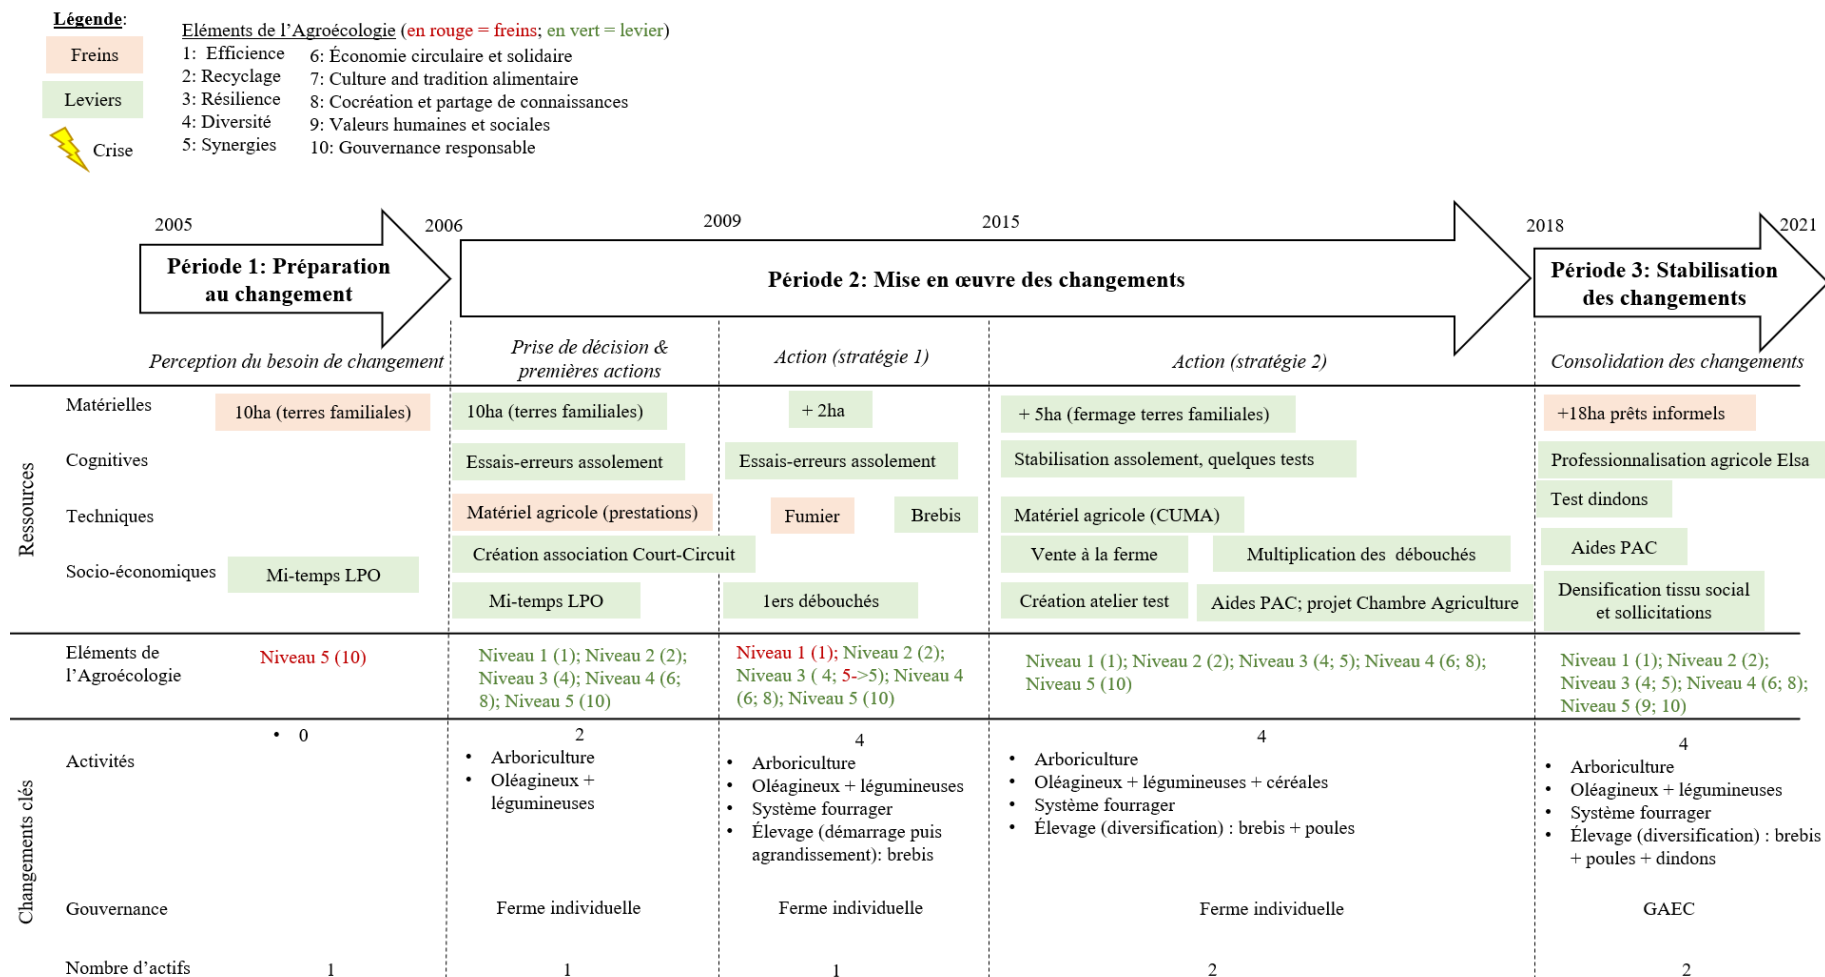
Légende:

Freins

Leviers

Crise

Eléments de l'Agroécologie (en rouge = freins; en vert = levier)

1: Efficience
2: Recyclage
3: Résilience
4: Diversité
5: Synergies
6: Économie circulaire et solidaire
7: Culture and tradition alimentaire
8: Cocréation et partage de connaissances
9: Valeurs humaines et sociales
10: Gouvernance responsable

2005 2006 2009 2015 2018 2021

Période 1: Préparation au changement

Période 2: Mise en œuvre des changements

Période 3: Stabilisation des changements

Perception du besoin de changement | Prise de décision & premières actions | Action (stratégie 1) | Action (stratégie 2) | Consolidation des changements

Ressources

Matérielles: 10ha (terres familiales) | 10ha (terres familiales) | + 2ha | + 5ha (fermage terres familiales) | +18ha prêts informels

Cognitives: Essais-erreurs assolement | Essais-erreurs assolement | Stabilisation assolement, quelques tests | Professionnalisation agricole Elsa

Techniques: Matériel agricole (prestations) | Fumier | Brebis | Matériel agricole (CUMA) | Test dindons

Socio-économiques: Mi-temps LPO | Création association Court-Circuit | Mi-temps LPO | 1ers débouchés | Vente à la ferme | Multiplication des débouchés | Création atelier test | Aides PAC; projet Chambre Agriculture | Aides PAC | Densification tissu social et sollicitations

Eléments de l'Agroécologie: Niveau 5 (10) | Niveau 1 (1); Niveau 2 (2); Niveau 3 (4); Niveau 4 (6; 8); Niveau 5 (10) | Niveau 1 (1); Niveau 2 (2); Niveau 3 ( 4; 5->5); Niveau 4 (6; 8); Niveau 5 (10) | Niveau 1 (1); Niveau 2 (2); Niveau 3 (4; 5); Niveau 4 (6; 8); Niveau 5 (10) | Niveau 1 (1); Niveau 2 (2); Niveau 3 (4; 5); Niveau 4 (6; 8); Niveau 5 (9; 10)

Changements clés

Activités:
• 0

2
• Arboriculture
• Oléagineux + légumineuses

4
• Arboriculture
• Oléagineux + légumineuses
• Système fourrager
• Élevage (démarrage puis agrandissement): brebis

4
• Arboriculture
• Oléagineux + légumineuses + céréales
• Système fourrager
• Élevage (diversification) : brebis + poules

4
• Arboriculture
• Oléagineux + légumineuses
• Système fourrager
• Élevage (diversification) : brebis + poules + dindons

Gouvernance: Ferme individuelle | Ferme individuelle | Ferme individuelle | GAEC

Nombre d'actifs: 1 | 1 | 1 | 2 | 2